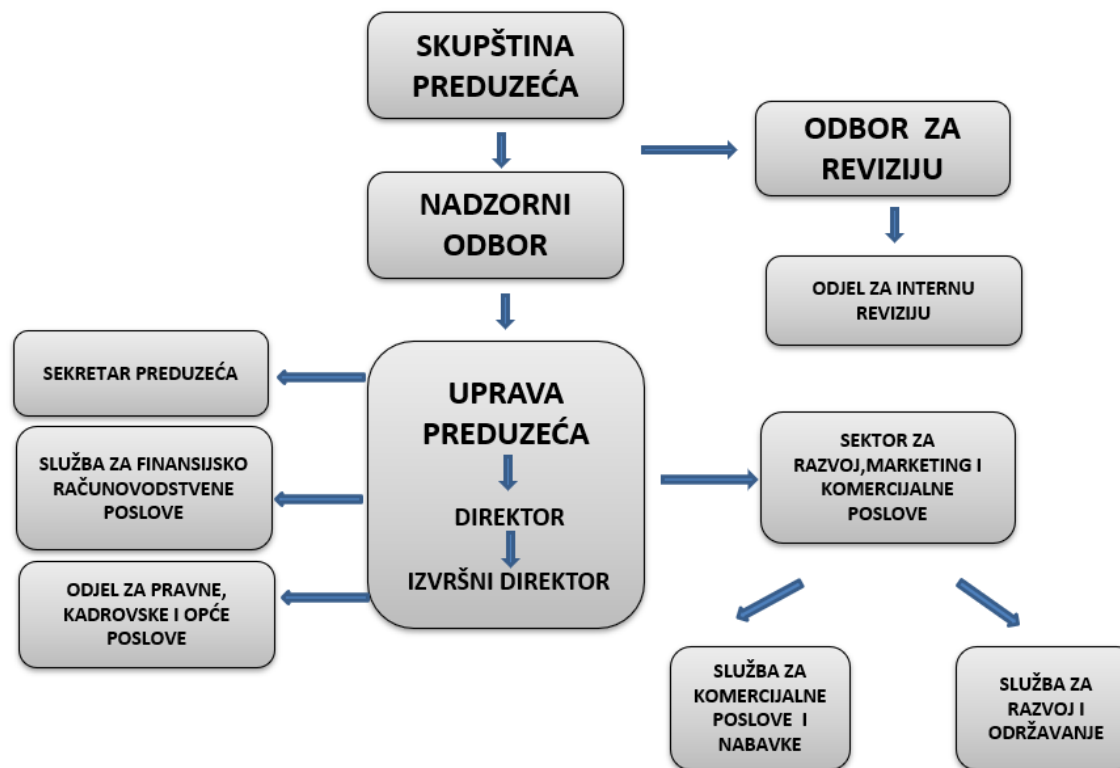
SKUPŠTINA PREDUZEĆA

ODBOR ZA REVIZIJU

NADZORNI ODBOR

ODJEL ZA INTERNU REVIZIJU

SEKRETAR PREDUZEĆA

UPRAVA PREDUZEĆA

DIREKTOR

IZVRŠNI DIREKTOR

SLUŽBA ZA FINANSIJSKO RAČUNOVODSTVENE POSLOVE

ODJEL ZA PRAVNE, KADROVSKE I OPĆE POSLOVE

SEKTOR ZA RAZVOJ,MARKETING I KOMERCIJALNE POSLOVE

SLUŽBA ZA KOMERCIJALNE POSLOVE I NABAVKE

SLUŽBA ZA RAZVOJ I ODRŽAVANJE